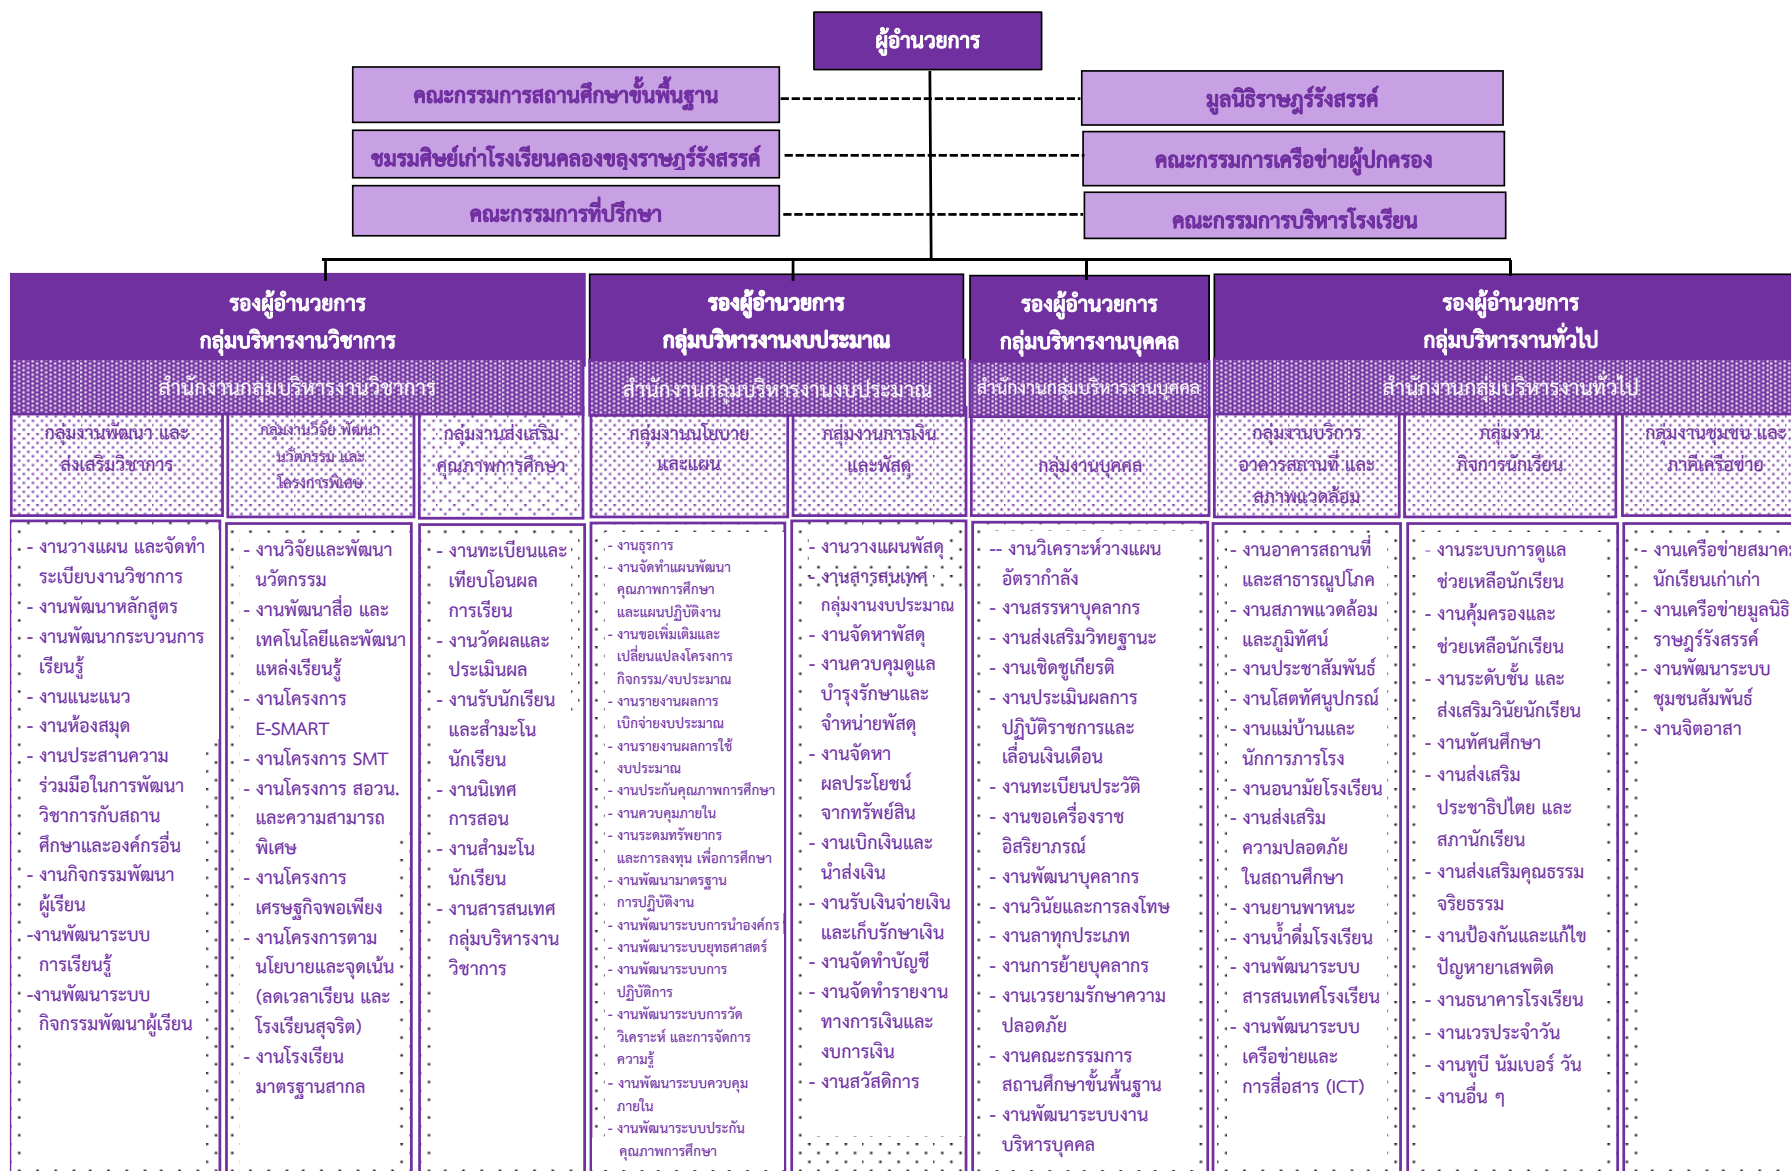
ผู้อำนวยการ

คณะกรรมการสถานศึกษาขั้นพื้นฐาน

ชมรมศิษย์เก่าโรงเรียนคลองขลุงราษฎร์รังสรรค์

คณะกรรมการที่ปรึกษา

มูลนิธิราษฎร์รังสรรค์

คณะกรรมการเครือข่ายผู้ปกครอง

คณะกรรมการบริหารโรงเรียน

รองผู้อำนวยการ กลุ่มบริหารงานวิชาการ

สำนักงานกลุ่มบริหารงานวิชาการ

กลุ่มงานพัฒนา และส่งเสริมวิชาการ

- งานวางแผน และจัดทำระเบียบงานวิชาการ
- งานพัฒนาหลักสูตร
- งานพัฒนากระบวนการเรียนรู้
- งานแนะแนว
- งานห้องสมุด
- งานประสานความร่วมมือในการพัฒนาวิชาการกับสถานศึกษาและองค์กรอื่น
- งานกิจกรรมพัฒนาผู้เรียน
-งานพัฒนาระบบการเรียนรู้
-งานพัฒนาระบบกิจกรรมพัฒนาผู้เรียน

กลุ่มงานวิจัย พัฒนา นวัตกรรม และโครงการพิเศษ

- งานวิจัยและพัฒนานวัตกรรม
- งานพัฒนาสื่อ และเทคโนโลยีและพัฒนาแหล่งเรียนรู้
- งานโครงการ E-SMART
- งานโครงการ SMT
- งานโครงการ สอวน. และความสามารถพิเศษ
- งานโครงการเศรษฐกิจพอเพียง
- งานโครงการตามนโยบายและจุดเน้น (ลดเวลาเรียน และโรงเรียนสุจริต)
- งานโรงเรียนมาตรฐานสากล

กลุ่มงานส่งเสริมคุณภาพการศึกษา

- งานทะเบียนและเทียบโอนผลการเรียน
- งานวัดผลและประเมินผล
- งานรับนักเรียนและสำมะโนนักเรียน
- งานนิเทศการสอน
- งานสำมะโนนักเรียน
- งานสารสนเทศกลุ่มบริหารงานวิชาการ

รองผู้อำนวยการ กลุ่มบริหารงานงบประมาณ

สำนักงานกลุ่มบริหารงานงบประมาณ

กลุ่มงานนโยบายและแผน

- งานธุรการ
- งานจัดทำแผนพัฒนาคุณภาพการศึกษาและแผนปฏิบัติงาน
- งานขอเพิ่มเติมและเปลี่ยนแปลงโครงการกิจกรรม/งบประมาณ
- งานรายงานผลการเบิกจ่ายงบประมาณ
- งานรายงานผลการใช้งบประมาณ
- งานประกันคุณภาพการศึกษา
- งานควบคุมภายใน
- งานระดมทรัพยากรและการลงทุน เพื่อการศึกษา
- งานพัฒนามาตรฐานการปฏิบัติงาน
- งานพัฒนาระบบการนำองค์กร
- งานพัฒนาระบบยุทธศาสตร์
- งานพัฒนาระบบการปฏิบัติการ
- งานพัฒนาระบบการวัดวิเคราะห์ และการจัดการความรู้
- งานพัฒนาระบบควบคุมภายใน
- งานพัฒนาระบบประกันคุณภาพการศึกษา

กลุ่มงานการเงินและพัสดุ

- งานวางแผนพัสดุ
- งานสารสนเทศกลุ่มงานงบประมาณ
- งานจัดหาพัสดุ
- งานควบคุมดูแลบำรุงรักษาและจำหน่ายพัสดุ
- งานจัดหาผลประโยชน์จากทรัพย์สิน
- งานเบิกเงินและนำส่งเงิน
- งานรับเงินจ่ายเงินและเก็บรักษาเงิน
- งานจัดทำบัญชี
- งานจัดทำรายงานทางการเงินและงบการเงิน
- งานสวัสดิการ

รองผู้อำนวยการ กลุ่มบริหารงานบุคคล

สำนักงานกลุ่มบริหารงานบุคคล

กลุ่มงานบุคคล

-- งานวิเคราะห์วางแผนอัตรากำลัง
- งานสรรหาบุคลากร
- งานส่งเสริมวิทยฐานะ
- งานเชิดชูเกียรติ
- งานประเมินผลการปฏิบัติราชการและเลื่อนเงินเดือน
- งานทะเบียนประวัติ
- งานขอเครื่องราชอิสริยาภรณ์
- งานพัฒนาบุคลากร
- งานวินัยและการลงโทษ
- งานลาทุกประเภท
- งานการย้ายบุคลากร
- งานเวรยามรักษาความปลอดภัย
- งานคณะกรรมการสถานศึกษาขั้นพื้นฐาน
- งานพัฒนาระบบงานบริหารบุคคล

รองผู้อำนวยการ กลุ่มบริหารงานทั่วไป

สำนักงานกลุ่มบริหารงานทั่วไป

กลุ่มงานบริการอาคารสถานที่ และสภาพแวดล้อม

- งานอาคารสถานที่และสาธารณูปโภค
- งานสภาพแวดล้อมและภูมิทัศน์
- งานประชาสัมพันธ์
- งานโสตทัศนูปกรณ์
- งานแม่บ้านและนักการภารโรง
- งานอนามัยโรงเรียน
- งานส่งเสริมความปลอดภัยในสถานศึกษา
- งานยานพาหนะ
- งานน้ำดื่มโรงเรียน
- งานพัฒนาระบบสารสนเทศโรงเรียน
- งานพัฒนาระบบเครือข่ายและการสื่อสาร (ICT)

กลุ่มงานกิจการนักเรียน

- งานระบบการดูแลช่วยเหลือนักเรียน
- งานคุ้มครองและช่วยเหลือนักเรียน
- งานระดับชั้น และส่งเสริมวินัยนักเรียน
- งานทัศนศึกษา
- งานส่งเสริมประชาธิปไตย และสภานักเรียน
- งานส่งเสริมคุณธรรมจริยธรรม
- งานป้องกันและแก้ไขปัญหายาเสพติด
- งานธนาคารโรงเรียน
- งานเวรประจำวัน
- งานทูบี นัมเบอร์ วัน
- งานอื่น ๆ

กลุ่มงานชุมชน และภาคีเครือข่าย

- งานเครือข่ายสมาค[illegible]นักเรียนเก่าเก่า
- งานเครือข่ายมูลนิธิราษฎร์รังสรรค์
- งานพัฒนาระบบชุมชนสัมพันธ์
- งานจิตอาสา